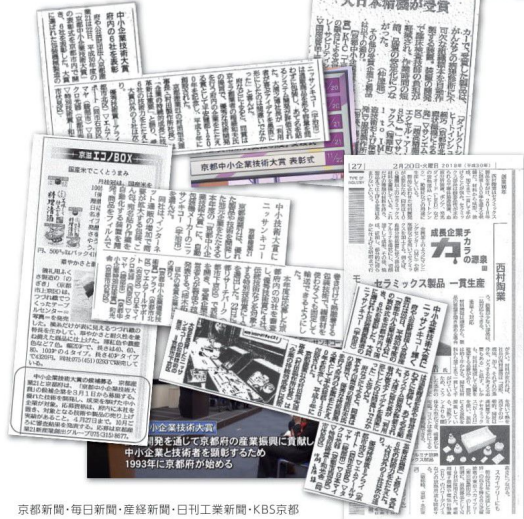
中小企業技術大賞

京都中小企業技術大賞 表彰式

京都エコBOX

中小企業技術大賞

開発を通じて京都府の産業振興に貢献し
中小企業と技術者を顕彰するため
1993年に京都府が始める

成長企業 チカラの源泉

セラミックス製品 一貫生産

西村陶業

京都新聞・毎日新聞・産経新聞・日刊工業新聞・KBS京都